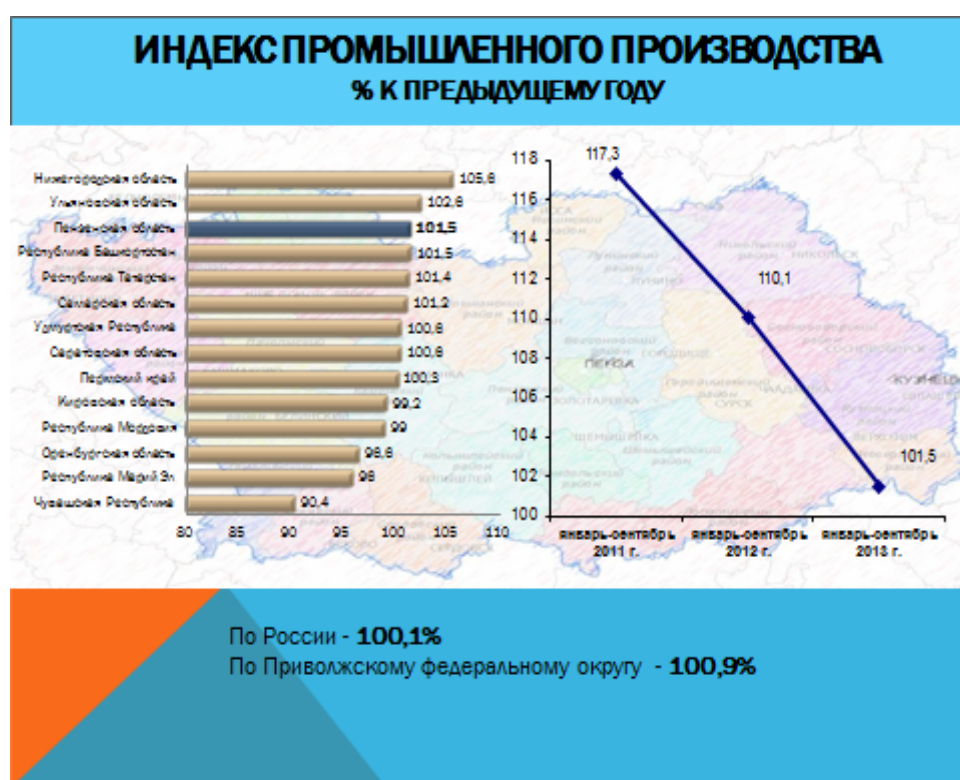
ИНДЕКС ПРОМЫШЛЕННОГО ПРОИЗВОДСТВА
% К ПРЕДЫДУЩЕМУ ГОДУ

| Регион | Значение |
|---|---|
| Нижегородская область | 105,8 |
| Ульяновская область | 102,8 |
| Пензенская область | 101,5 |
| Республика Башкортостан | 101,5 |
| Республика Татарстан | 101,4 |
| Самарская область | 101,2 |
| Удмуртская Республика | 100,6 |
| Саратовская область | 100,6 |
| Пермский край | 100,3 |
| Кировская область | 99,2 |
| Республика Мордовия | 99 |
| Оренбургская область | 96,8 |
| Республика Марий Эл | 96 |
| Чувашская Республика | 90,4 |

80 85 90 95 100 105 110

118 116 114 112 110 108 106 104 102 100

117,3
110,1
101,5

январь-сентябрь 2011 г.
январь-сентябрь 2012 г.
январь-сентябрь 2013 г.

ПЕНЗА

По России - 100,1%
По Приволжскому федеральному округу - 100,9%